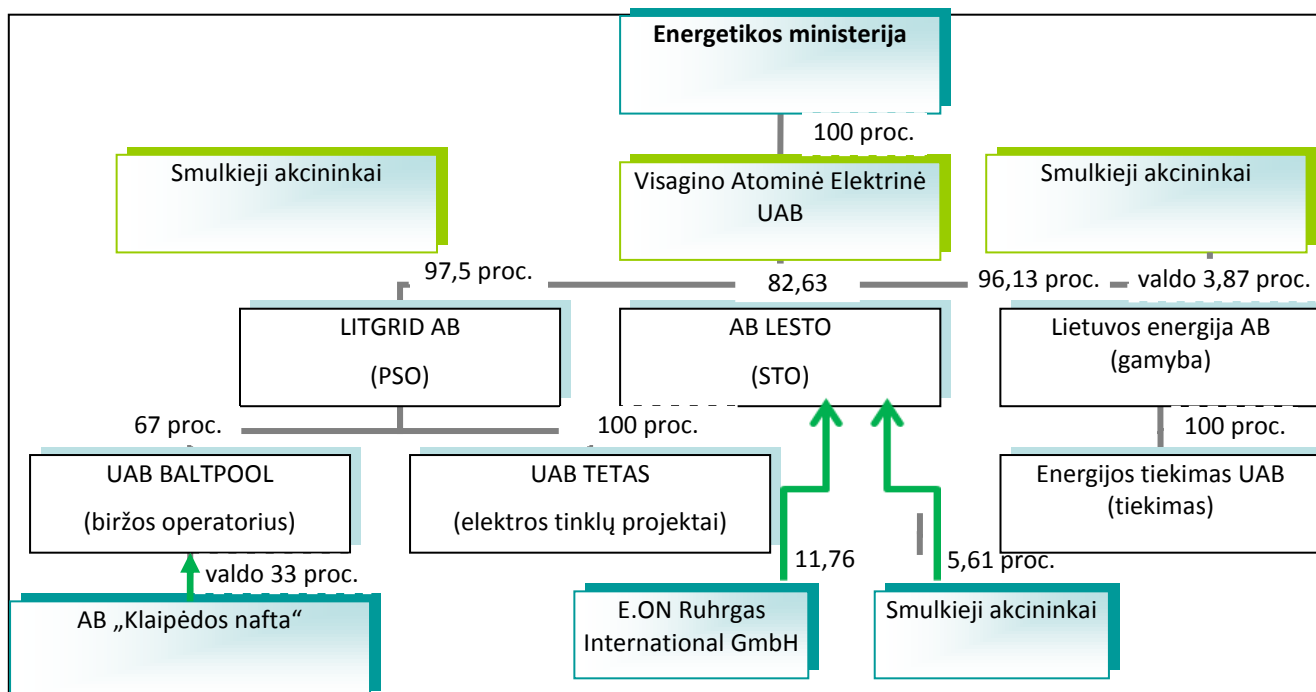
Energetikos ministerija

100 proc.

Smulkieji akcininkai

Visagino Atominė Elektrinė UAB

Smulkieji akcininkai

97,5 proc.

82,63

96,13 proc.

valdo 3,87 proc.

LITGRID AB

(PSO)

AB LESTO

(STO)

Lietuvos energija AB (gamyba)

67 proc.

100 proc.

100 proc.

UAB BALTPOOL

(biržos operatorius)

UAB TETAS

(elektros tinklų projektai)

Energijos tiekimas UAB (tiekimas)

valdo 33 proc.

11,76

5,61 proc.

AB „Klaipėdos nafta“

E.ON Ruhrgas International GmbH

Smulkieji akcininkai